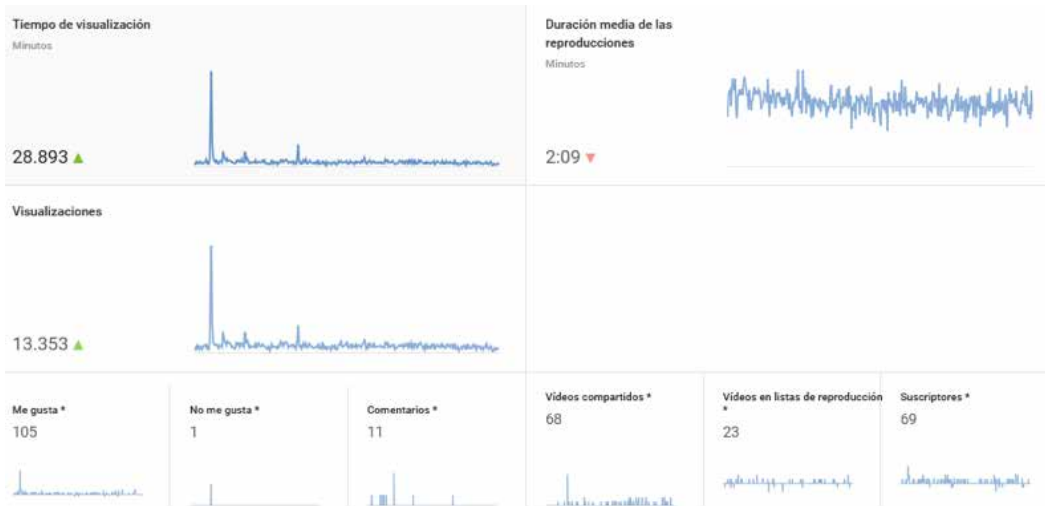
Tiempo de visualización
Minutos

28.893

Duración media de las reproducciones
Minutos

2:09

Visualizaciones

13.353

Me gusta *
105

No me gusta *
1

Comentarios *
11

Vídeos compartidos *
68

Vídeos en listas de reproducción *
23

Suscriptores *
69